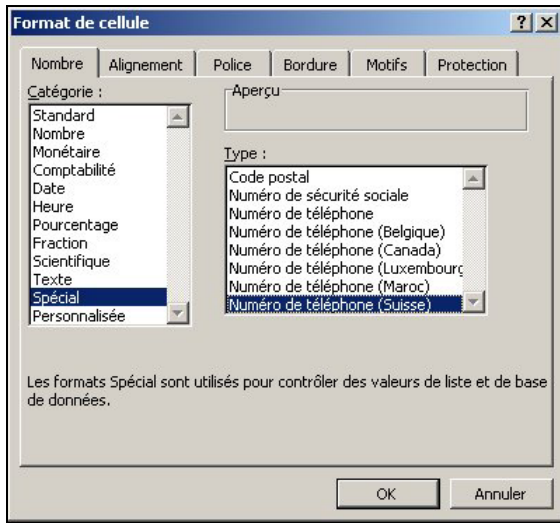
Format de cellule

?
X

Nombre
Alignement
Police
Bordure
Motifs
Protection

Catégorie :
Standard
Nombre
Monétaire
Comptabilité
Date
Heure
Pourcentage
Fraction
Scientifique
Texte
Spécial
Personnalisée

Aperçu

Type :
Code postal
Numéro de sécurité sociale
Numéro de téléphone
Numéro de téléphone (Belgique)
Numéro de téléphone (Canada)
Numéro de téléphone (Luxembourg
Numéro de téléphone (Maroc)
Numéro de téléphone (Suisse)

Les formats Spécial sont utilisés pour contrôler des valeurs de liste et de base de données.

OK
Annuler